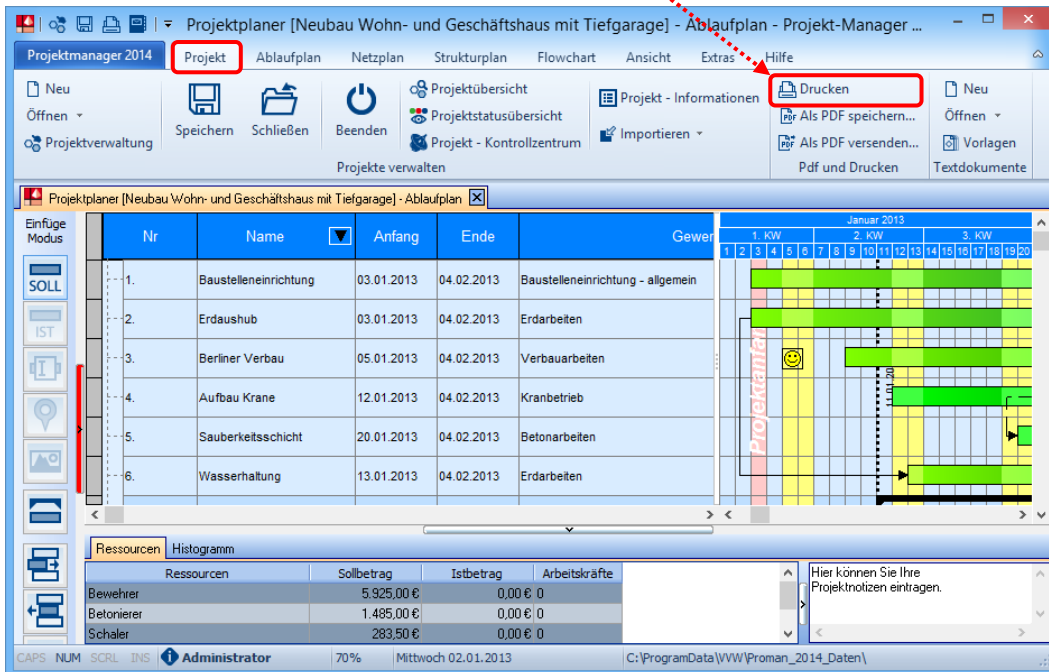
Projektplaner [Neubau Wohn- und Geschäftshaus mit Tiefgarage] - Ablaufplan - Projekt-Manager ...

Projektmanager 2014 | Projekt | Ablaufplan | Netzplan | Strukturplan | Flowchart | Ansicht | Extras | Hilfe

Neu
Öffnen
Projektverwaltung
Speichern
Schließen
Beenden
Projektübersicht
Projektstatusübersicht
Projekt - Kontrollzentrum
Projekt - Informationen
Importieren
Projekte verwalten
Drucken
Als PDF speichern...
Als PDF versenden...
Pdf und Drucken
Neu
Öffnen
Vorlagen
Textdokumente

Projektplaner [Neubau Wohn- und Geschäftshaus mit Tiefgarage] - Ablaufplan

Einfüge Modus
SOLL
IST

| Nr | Name | Anfang | Ende | Gewer |
|---|---|---|---|---|
| 1. | Baustelleneinrichtung | 03.01.2013 | 04.02.2013 | Baustelleneinrichtung - allgemein |
| 2. | Erdaushub | 03.01.2013 | 04.02.2013 | Erdarbeiten |
| 3. | Berliner Verbau | 05.01.2013 | 04.02.2013 | Verbauarbeiten |
| 4. | Aufbau Krane | 12.01.2013 | 04.02.2013 | Kranbetrieb |
| 5. | Sauberkeitsschicht | 20.01.2013 | 04.02.2013 | Betonarbeiten |
| 6. | Wasserhaltung | 13.01.2013 | 04.02.2013 | Erdarbeiten |

Januar 2013
1. KW | 2. KW | 3. KW
1 2 3 4 5 6 7 8 9 10 11 12 13 14 15 16 17 18 19 20
Projektstart
11.01.20

Ressourcen | Histogramm

| Ressourcen | Sollbetrag | Istbetrag | Arbeitskräfte |
|---|---|---|---|
| Bewehrer | 5.925,00 € | 0,00 € | 0 |
| Betonierer | 1.485,00 € | 0,00 € | 0 |
| Schaler | 283,50 € | 0,00 € | 0 |

Hier können Sie Ihre Projektnotizen eintragen.

CAPS NUM SCRL INS Administrator 70% Mittwoch 02.01.2013 C:\ProgramData\VWW\Proman_2014_Daten\